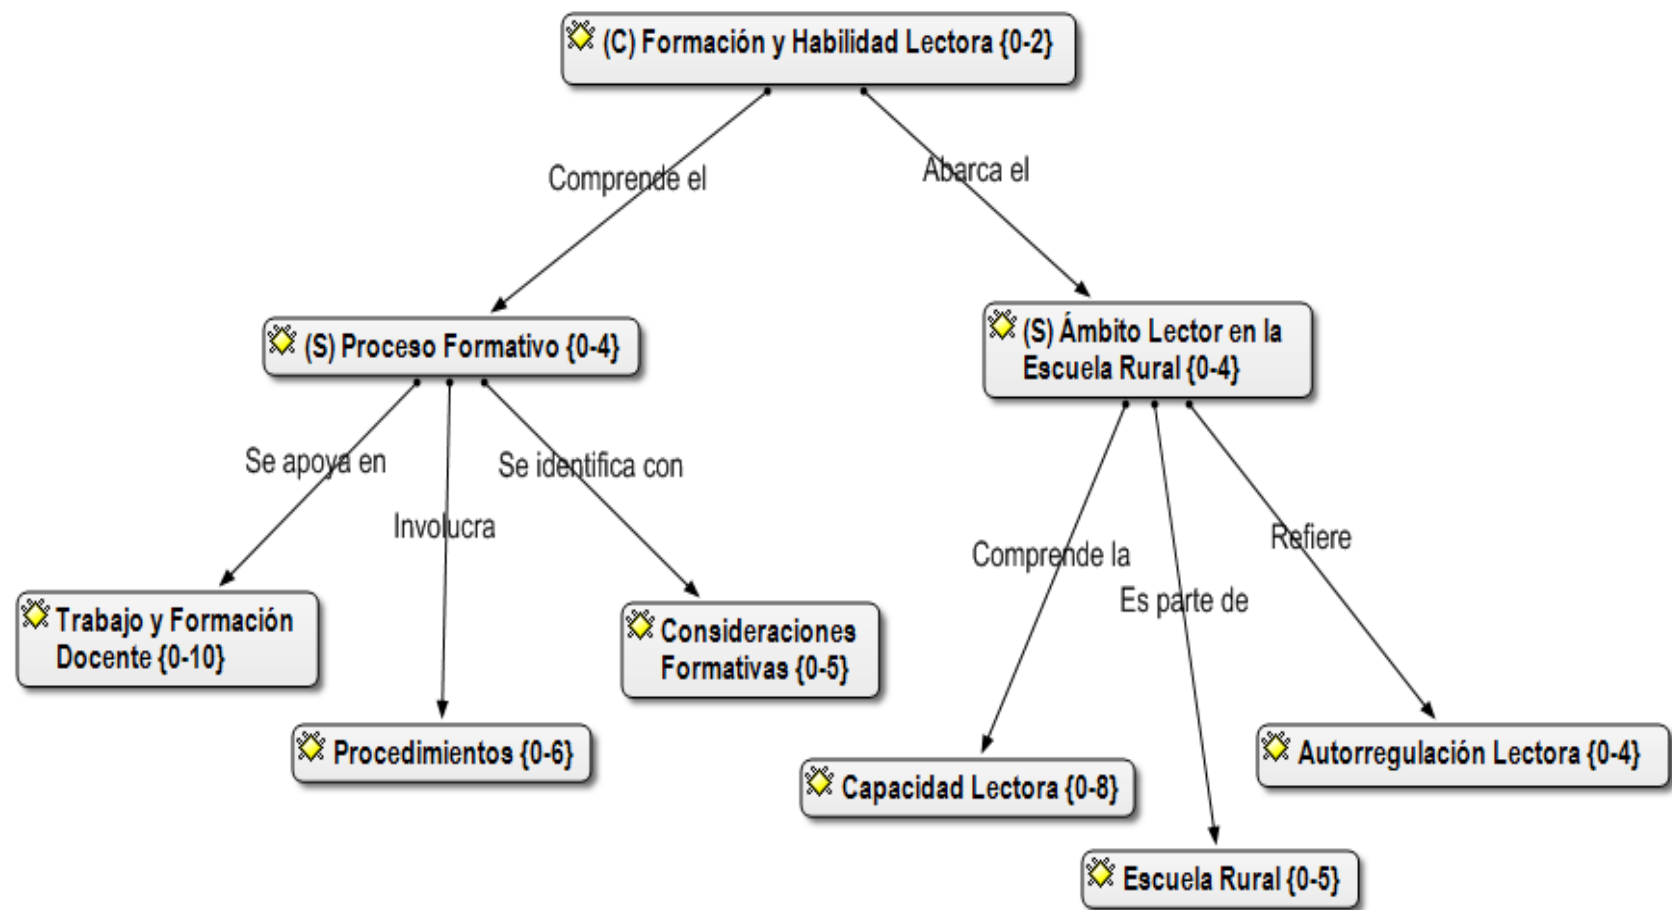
(C) Formación y Habilidad Lectora {0-2}

Comprende el

Abarca el

(S) Proceso Formativo {0-4}

(S) Ámbito Lector en la Escuela Rural {0-4}

Se apoya en

Involucra

Se identifica con

Comprende la

Es parte de

Refiere

Trabajo y Formación Docente {0-10}

Procedimientos {0-6}

Consideraciones Formativas {0-5}

Capacidad Lectora {0-8}

Escuela Rural {0-5}

Autorregulación Lectora {0-4}